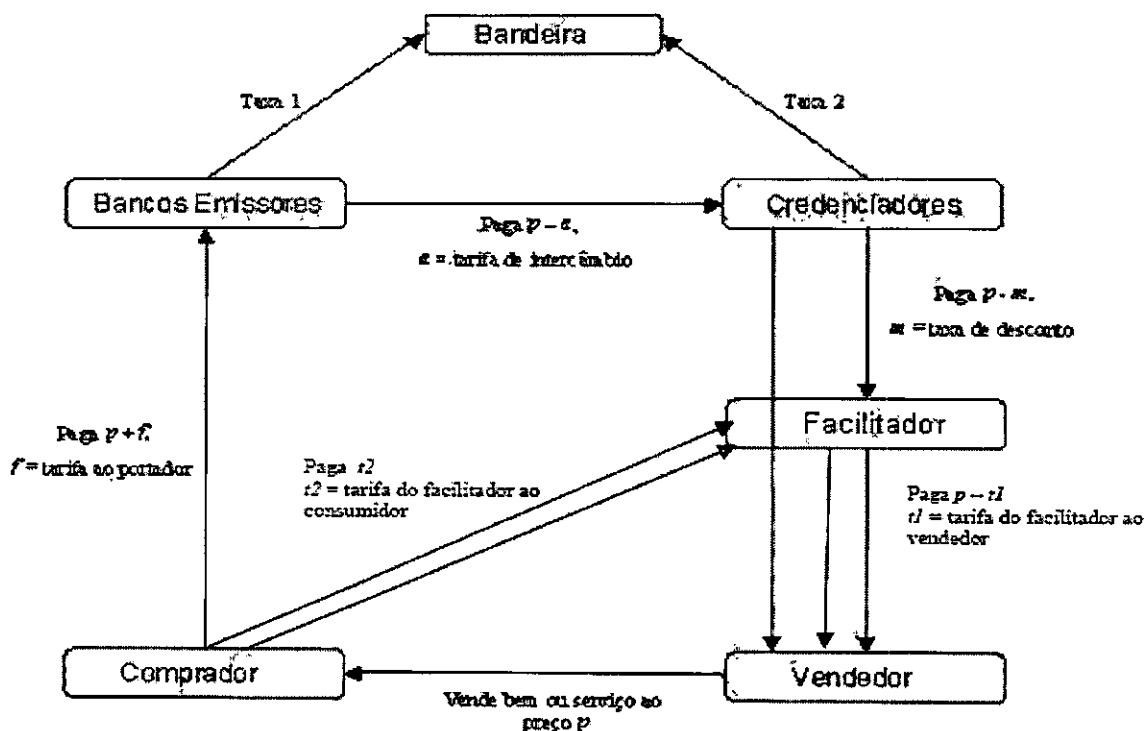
Bandeira

Taxa 1

Taxa 2

Bancos Emissores

Credenciadores

Paga $p - a$,

$a$ = tarifa de intercâmbio

Paga $p - m$,

$m$ = taxa de desconto

Facilitador

Paga $p + f$,

$f$ = tarifa ao portador

Paga $t2$

$t2$ = tarifa do facilitador ao consumidor

Paga $p - t1$

$t1$ = tarifa do facilitador ao vendedor

Comprador

Vendedor

Vende bem ou serviço ao preço $p$